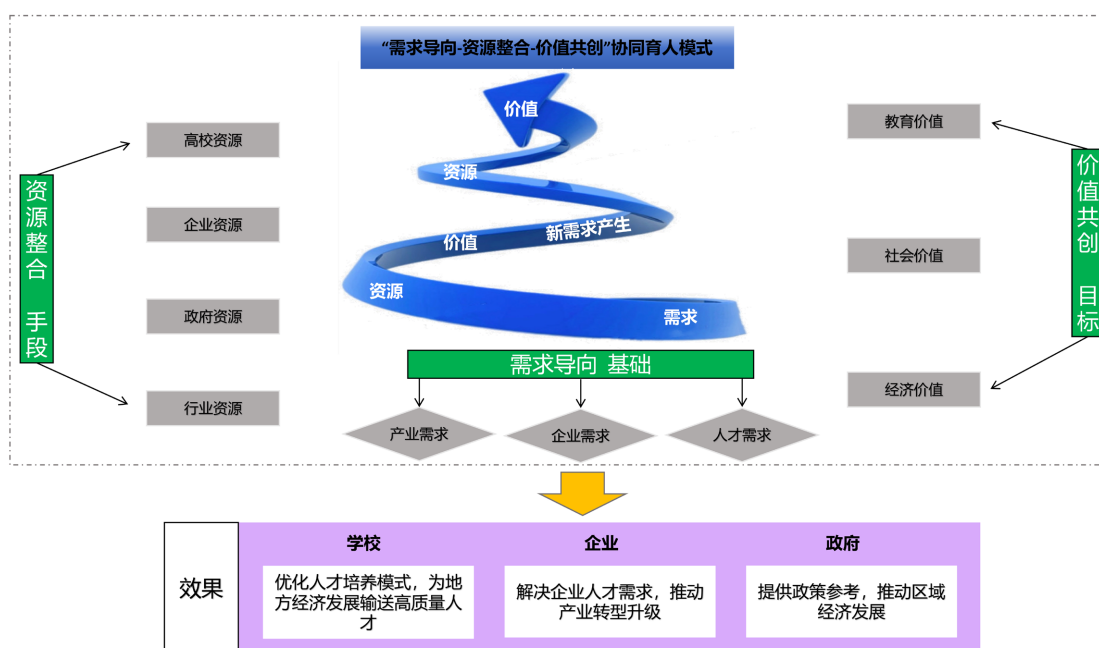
"需求导向-资源整合-价值共创"协同育人模式

资源整合 手段

高校资源

企业资源

政府资源

行业资源

价值

资源

价值

新需求产生

资源

需求

需求导向 基础

产业需求

企业需求

人才需求

教育价值

社会价值

经济价值

价值共创 目标

效果

学校

优化人才培养模式，为地方经济发展输送高质量人才

企业

解决企业人才需求，推动产业转型升级

政府

提供政策参考，推动区域经济发展